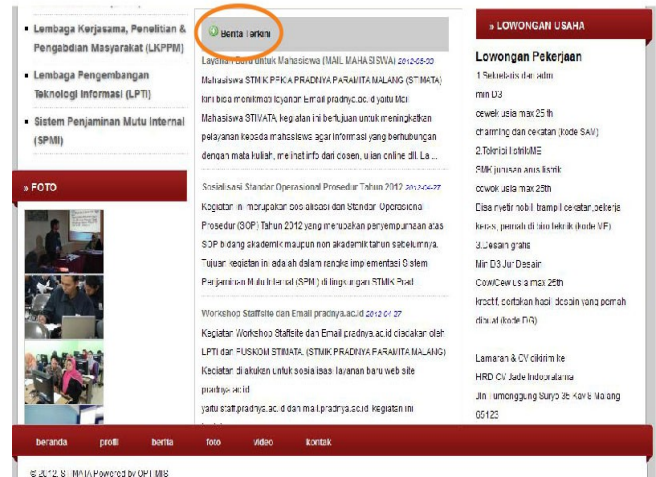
▪ Lembaga Kerjasama, Penelitian & Pengabdian Masyarakat (LKPPM)

▪ Lembaga Pengembangan Teknologi Informasi (LPTI)

▪ Sistem Penjaminan Mutu Internal (SPMI)

» FOTO

Berita Terkini

Layanan Baru untuk Mahasiswa (MAIL MAHASISWA) 2012-05-30

Mahasiswa STMIK PPKIA PRADNYA PARAMITA MALANG (STIMATA) kini bisa menikmati layanan Email pradnya.ac.id yaitu Mail Mahasiswa STIMATA, kegiatan ini bertujuan untuk meningkatkan pelayanan kepada mahasiswa agar informasi yang berhubungan dengan mata kuliah, melihat info dari dosen, ujian online dll. La ...

Sosialisasi Standar Operasional Prosedur Tahun 2012 2012-04-27

Kegiatan ini merupakan sosialisasi dari Standar Operasional Prosedur (SOP) Tahun 2012 yang merupakan penyempurnaan atas SOP bidang akademik maupun non akademik tahun sebelumnya. Tujuan kegiatan ini adalah dalam rangka implementasi Sistem Penjaminan Mutu Internal (SPMI) di lingkungan STMIK Prad

Workshop Staffsite dan Email pradnya.ac.id 2012-04-27

Kegiatan Workshop Staffsite dan Email pradnya.ac.id diadakan oleh LPTI dan PUSKOM STIMATA. (STMIK PRADNYA PARAMITA MALANG) Kegiatan dilakukan untuk sosialisasi layanan baru web site pradnya.ac.id yaitu staff.pradnya.ac.id dan mail.pradnya.ac.id kegiatan ini

» LOWONGAN USAHA

Lowongan Pekerjaan

1.Sekretaris direksi/admin

min D3

cewek usia max 25 th

charming dan cekatan (kode SAV)

2.Teknisi ListrikME

SMK jurusan arus listrik

cowok usia max 25th

Bisa nyetir mobil, trampil cekatan,pekerja keras, paham di bid teknik (kode VF)

3.Desain grafis

Min D3 Jur Desain

Cow/Cew usia max 25th

kreatif, sertakan hasil desain yang pernah dibuat (kode DG)

Lamaran & CV dikirim ke

HRD CV Jade Indoprataama

Jln Tumenggung Suryo 35 Kav 8 Malang 65123

beranda profil berita foto video kontak

© 2012. STIMATA Powered by OPT MIS